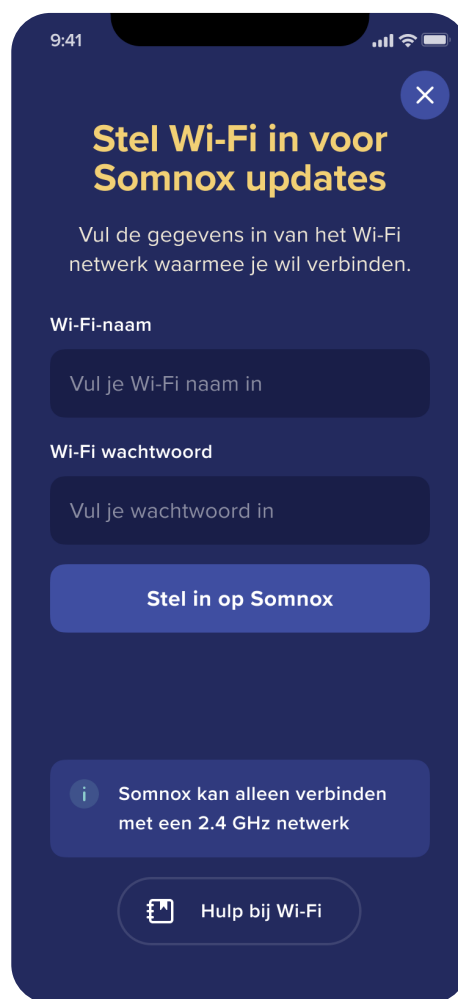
9:41

Stel Wi-Fi in voor Somnox updates

Vul de gegevens in van het Wi-Fi netwerk waarmee je wil verbinden.

Wi-Fi-naam

Vul je Wi-Fi naam in

Wi-Fi wachtwoord

Vul je wachtwoord in

Stel in op Somnox

i

Somnox kan alleen verbinden met een 2.4 GHz netwerk

Hulp bij Wi-Fi